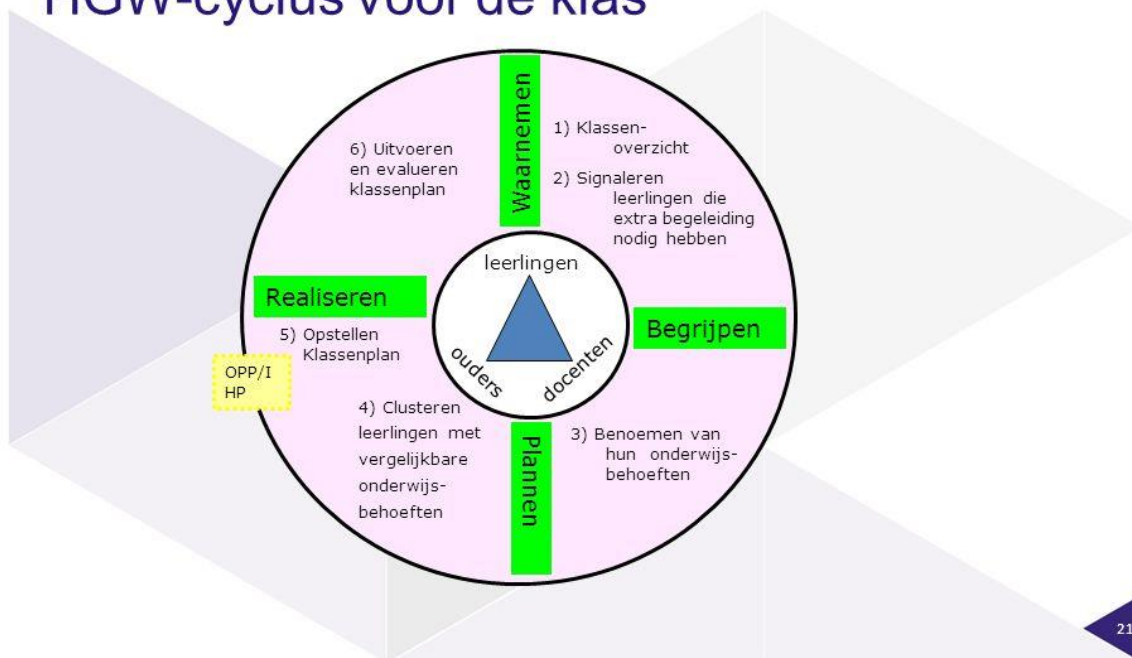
HGW-cyclus voor de klas

Waarnemen

1) Klassenoverzicht

2) Signaleren leerlingen die extra begeleiding nodig hebben

6) Uitvoeren en evalueren klassenplan

leerlingen

ouders

docenten

Realiseren

5) Opstellen Klassenplan

OPP/IHP

Begrijpen

4) Clusteren leerlingen met vergelijkbare onderwijsbehoeften

3) Benoemen van hun onderwijsbehoeften

Plannen

21